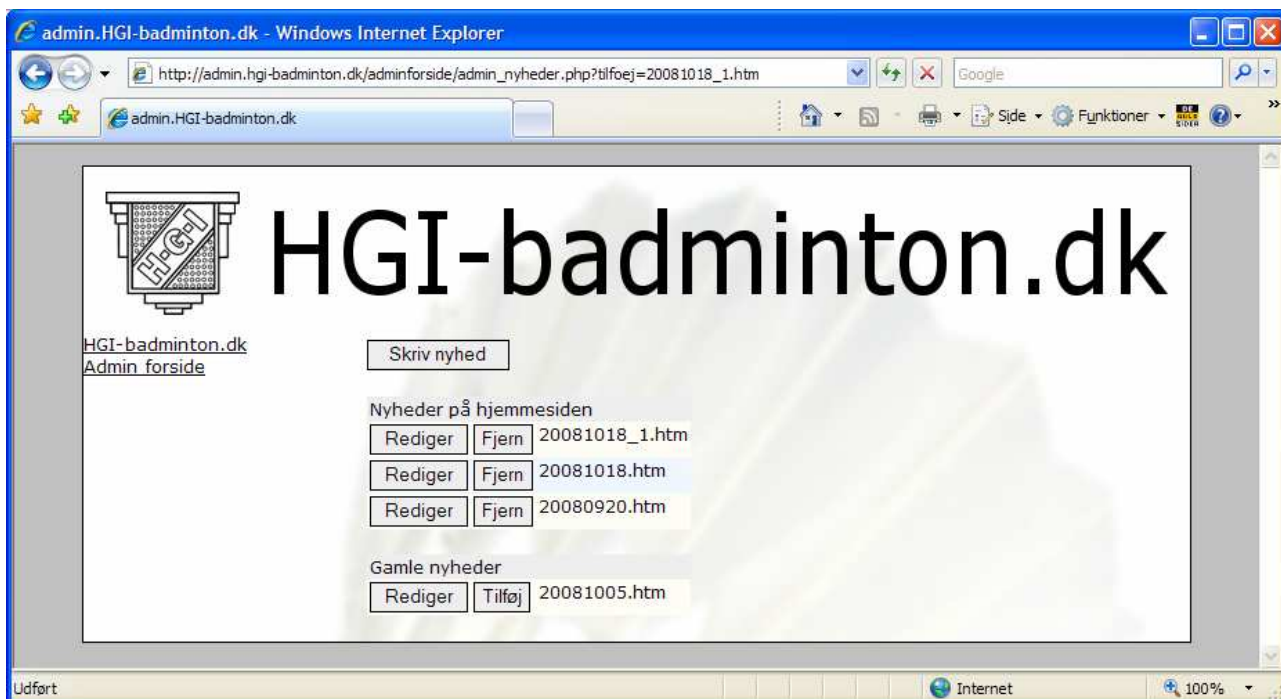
admin.HGI-badminton.dk - Windows Internet Explorer

http://admin.hgi-badminton.dk/adminforside/admin_nyheder.php?tilfoej=20081018_1.htm

Google

admin.HGI-badminton.dk

Side Funktioner

H-G-I

HGI-badminton.dk

HGI-badminton.dk
Admin forside

Skriv nyhed

Nyheder på hjemmesiden

| | | |
|---|---|---|
| Rediger | Fjern | 20081018_1.htm |
| Rediger | Fjern | 20081018.htm |
| Rediger | Fjern | 20080920.htm |

Gamle nyheder

| | | |
|---|---|---|
| Rediger | Tilføj | 20081005.htm |

Udført

Internet

100%